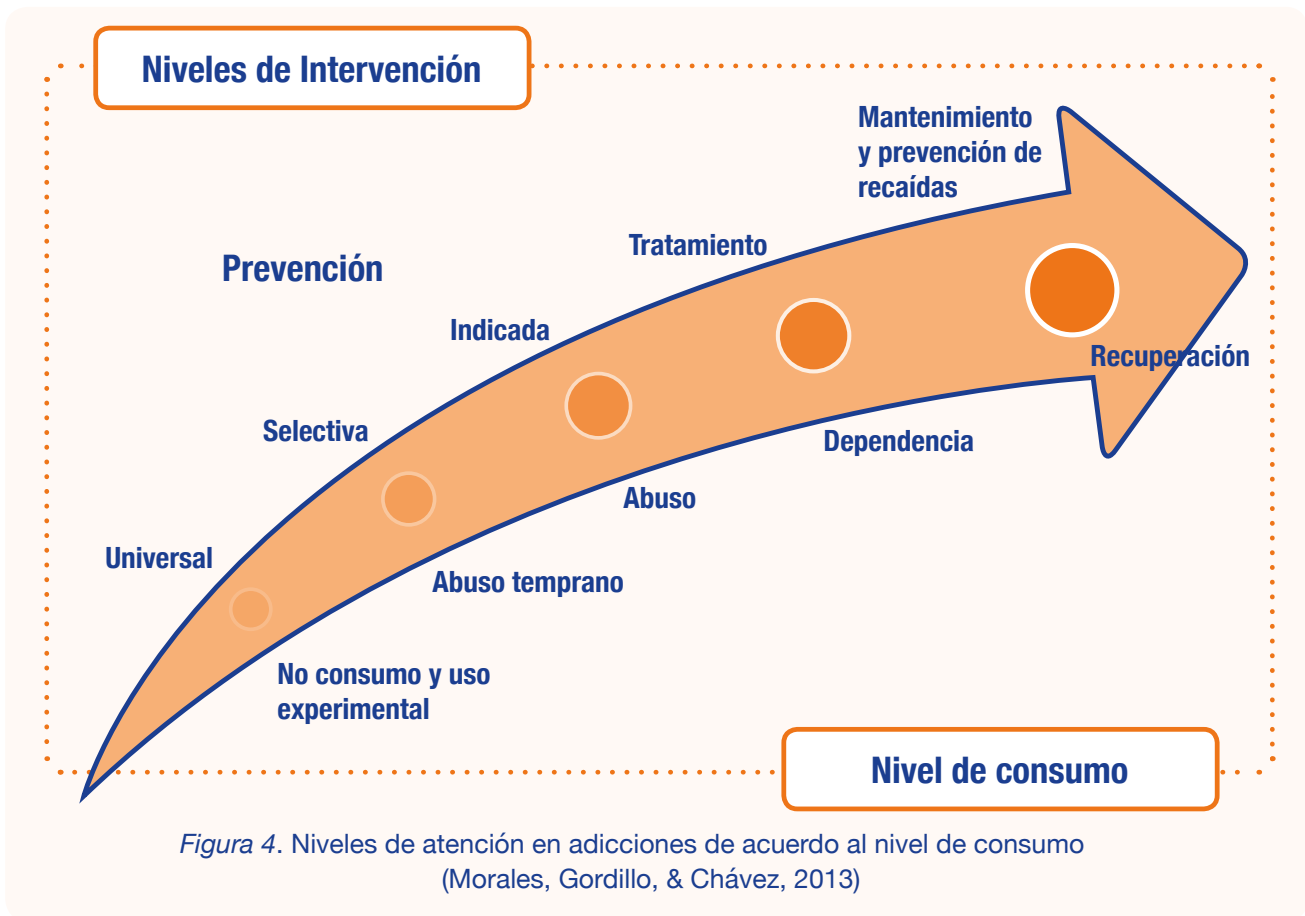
Niveles de Intervención

Mantenimiento y prevención de recaídas

Tratamiento

Prevención

Indicada

Selectiva

Universal

Recuperación

Dependencia

Abuso

Abuso temprano

No consumo y uso experimental

Nivel de consumo

*Figura 4*. Niveles de atención en adicciones de acuerdo al nivel de consumo (Morales, Gordillo, & Chávez, 2013)